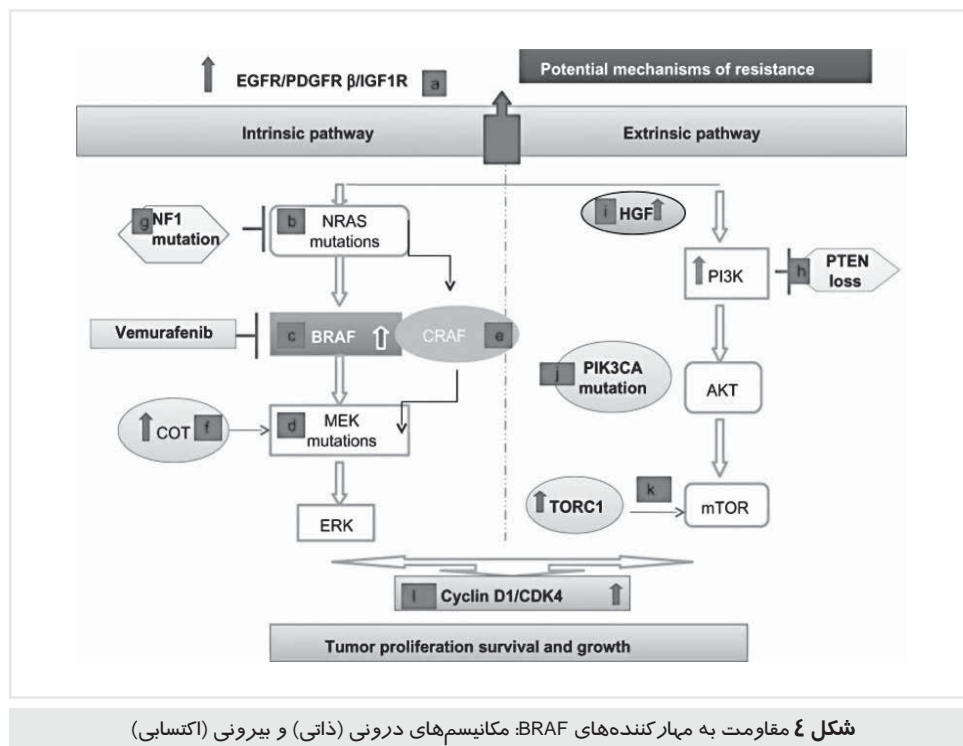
EGFR/PDGFR β/IGF1R a

Potential mechanisms of resistance

Intrinsic pathway

Extrinsic pathway

g NF1 mutation

b NRAS mutations

i HGF

PI3K

h PTEN loss

Vemurafenib

c BRAF

CRAF e

j PIK3CA mutation

AKT

COT f

d MEK mutations

ERK

TORC1

k

mTOR

l Cyclin D1/CDK4

Tumor proliferation survival and growth

**شکل ٤** مقاومت به مهارکننده‌های BRAF: مکانیسم‌های درونی (ذاتی) و بیرونی (اکتسابی)